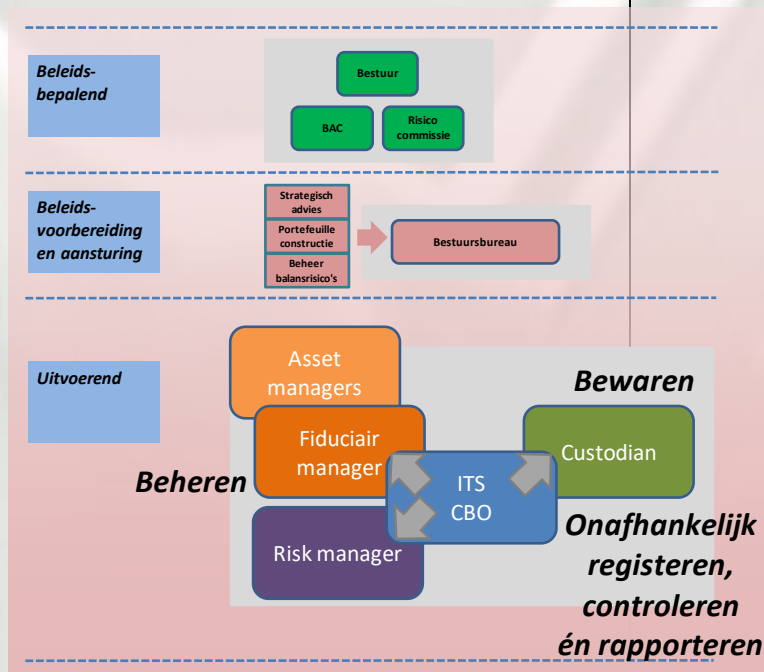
Beleidsbepalend

Bestuur

BAC

Risico commissie

Beleidsvoorbereiding en aansturing

Strategisch advies

Portefeuille constructie

Beheer balansrisico's

Bestuursbureau

Uitvoerend

Asset managers

Bewaren

Fiduciair manager

Custodian

Beheren

ITS CBO

Risk manager

Onafhankelijk registeren, controleren én rapporteren